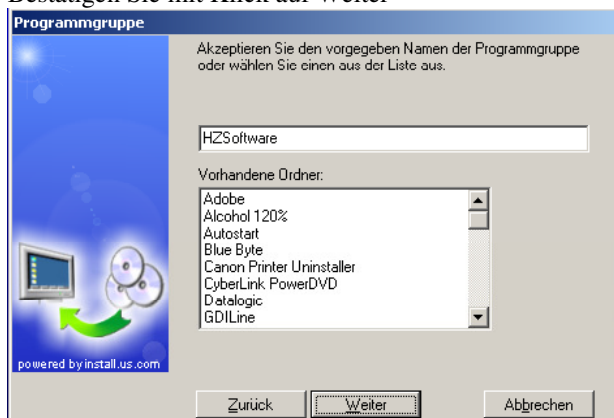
Bestätigen Sie mit Klick auf Weiter

Programmgruppe

Akzeptieren Sie den vorgegeben Namen der Programmgruppe oder wählen Sie einen aus der Liste aus.

HZSoftware

Vorhandene Ordner:

Adobe
Alcohol 120%
Autostart
Blue Byte
Canon Printer Uninstaller
CyberLink PowerDVD
Datalogic
GDILine

powered by install.us.com

Zurück
Weiter
Abbrechen